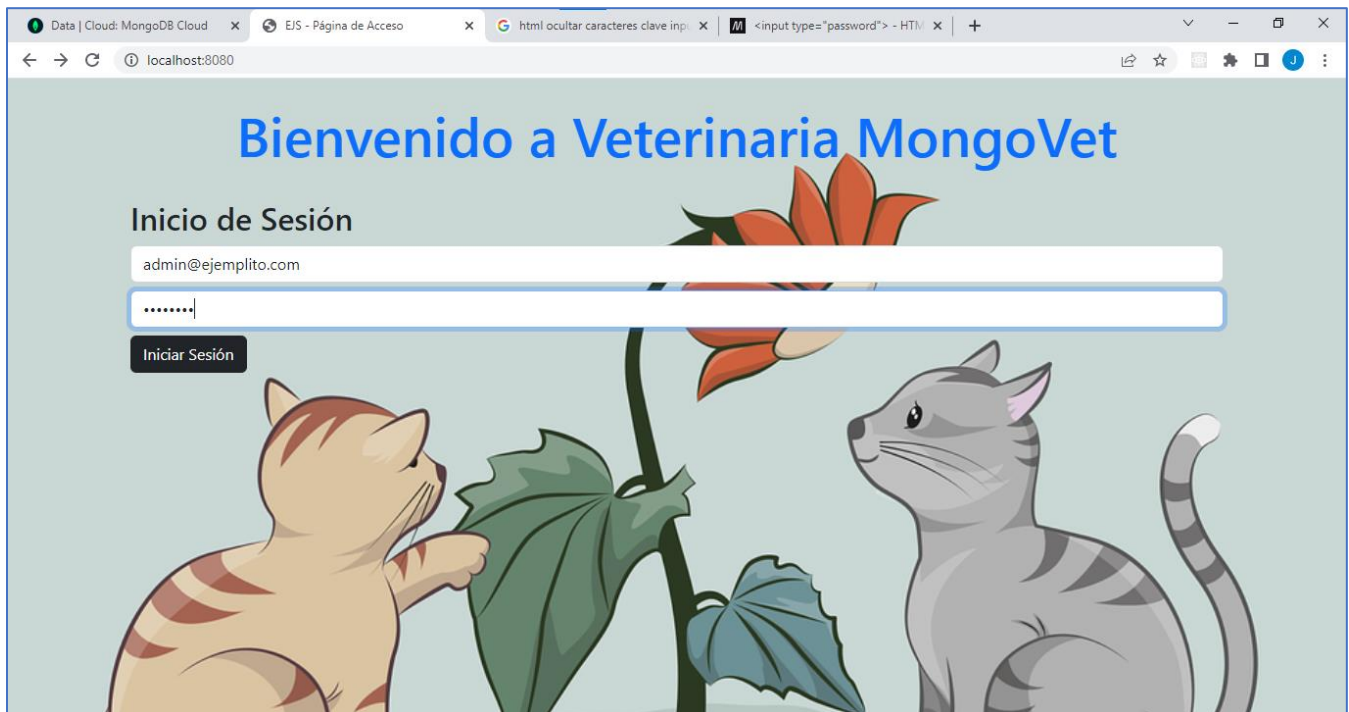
Data | Cloud: MongoDB Cloud ×
EJS - Página de Acceso ×
html ocultar caracteres clave inp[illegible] ×
<input type="password"> - HTM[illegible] ×
+

localhost:8080

J

Bienvenido a Veterinaria MongoVet

Inicio de Sesión

admin@ejemplito.com

••••••••

Iniciar Sesión